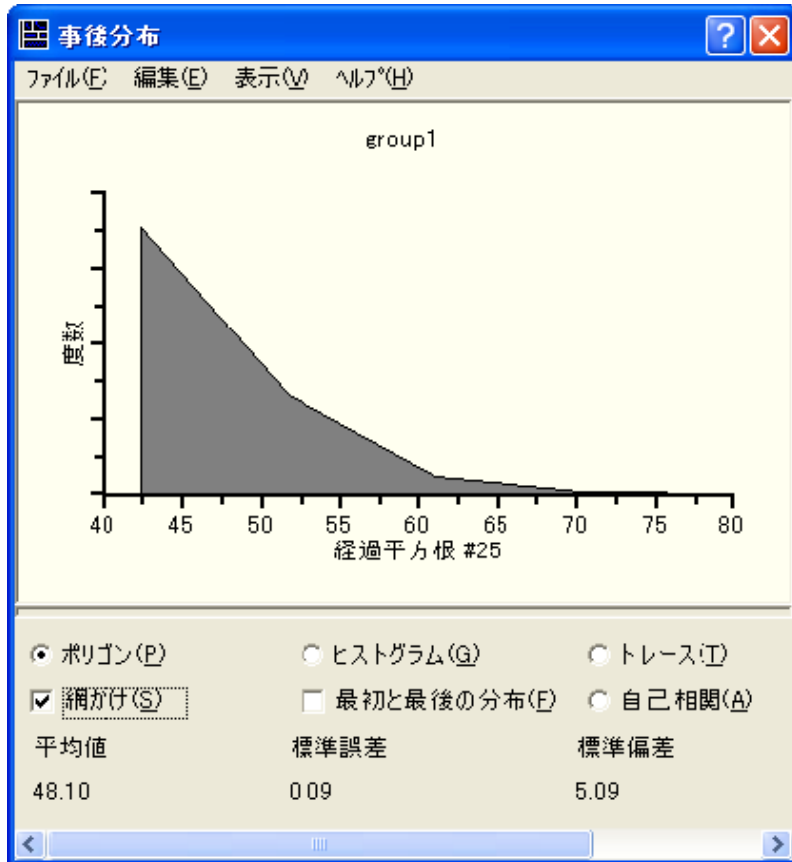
事後分布

ファイル(F) 編集(E) 表示(V) ヘルプ(H)

group1

度数

40 45 50 55 60 65 70 75 80

経過平方根 #25

ポリゴン(P) ヒストグラム(G) トレース(T)

網かけ(S) 最初と最後の分布(F) 自己相関(A)

| 平均値 | 標準誤差 | 標準偏差 |
|---|---|---|
| 48.10 | 0.09 | 5.09 |